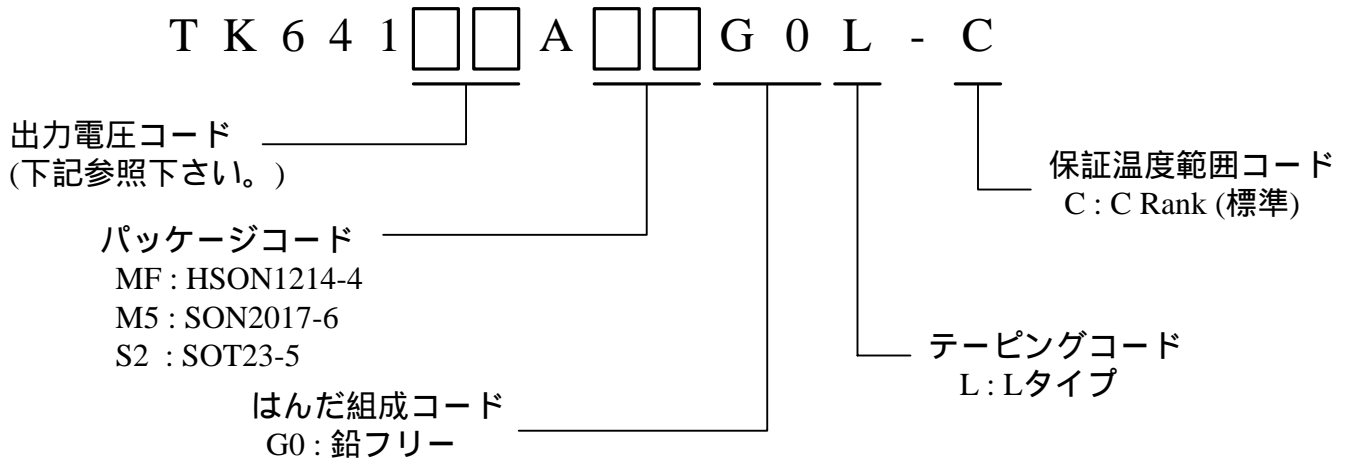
T K 6 4 1 □□ A □□ G 0 L - C

出力電圧コード
(下記参照下さい。)

保証温度範囲コード
C : C Rank (標準)

パッケージコード
MF : HSON1214-4
M5 : SON2017-6
S2 : SOT23-5

テーピングコード
L : Lタイプ

はんだ組成コード
G0 : 鉛フリー